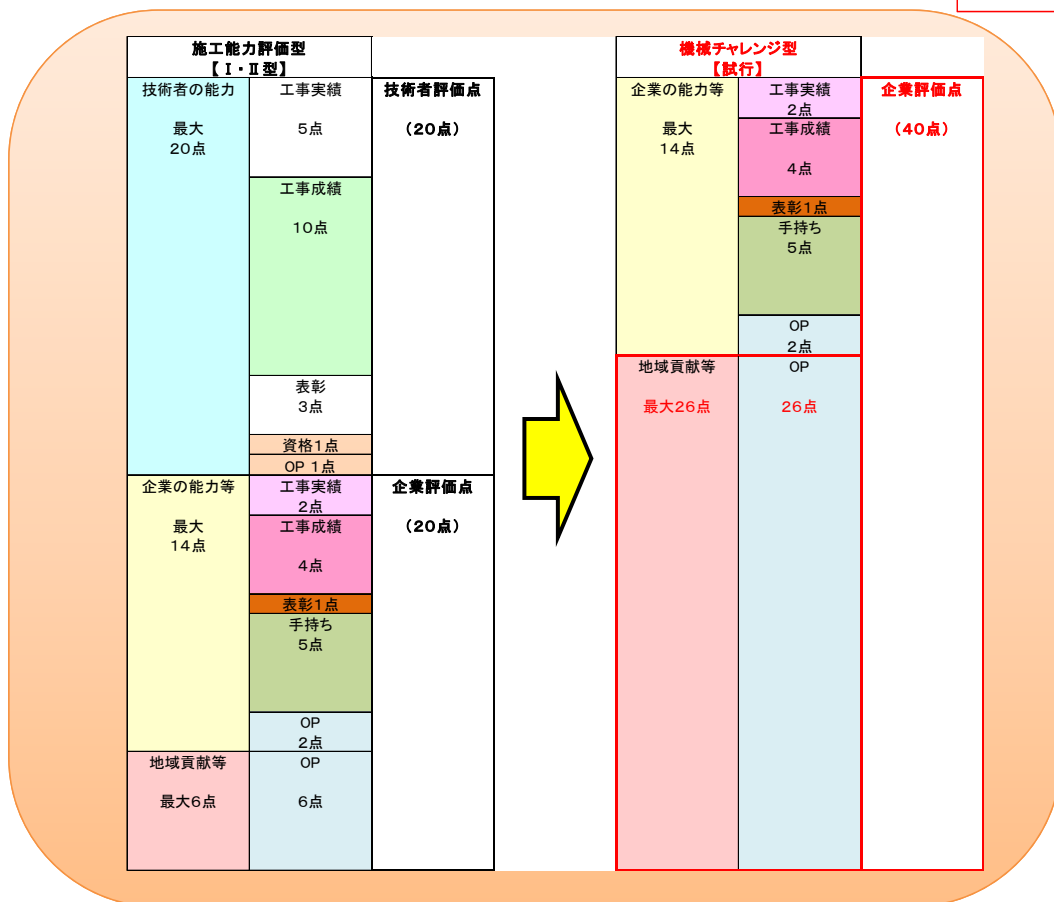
施工能力評価型
【Ⅰ・Ⅱ型】

| 技術者の能力 最大 20点 | 工事実績 5点 | 技術者評価点 （20点） |
|---|---|---|
| | 工事成績 10点 | |
| | 表彰 3点 | |
| | 資格1点 | |
| | OP 1点 | |
| 企業の能力等 最大 14点 | 工事実績 2点 | 企業評価点 （20点） |
| | 工事成績 4点 | |
| | 表彰1点 | |
| | 手持ち 5点 | |
| | OP 2点 | |
| 地域貢献等 最大6点 | OP 6点 | |

機械チャレンジ型
【試行】

| 企業の能力等 最大 14点 | 工事実績 2点 | 企業評価点 （40点） |
|---|---|---|
| | 工事成績 4点 | |
| | 表彰1点 | |
| | 手持ち 5点 | |
| | OP 2点 | |
| 地域貢献等 最大26点 | OP 26点 | |